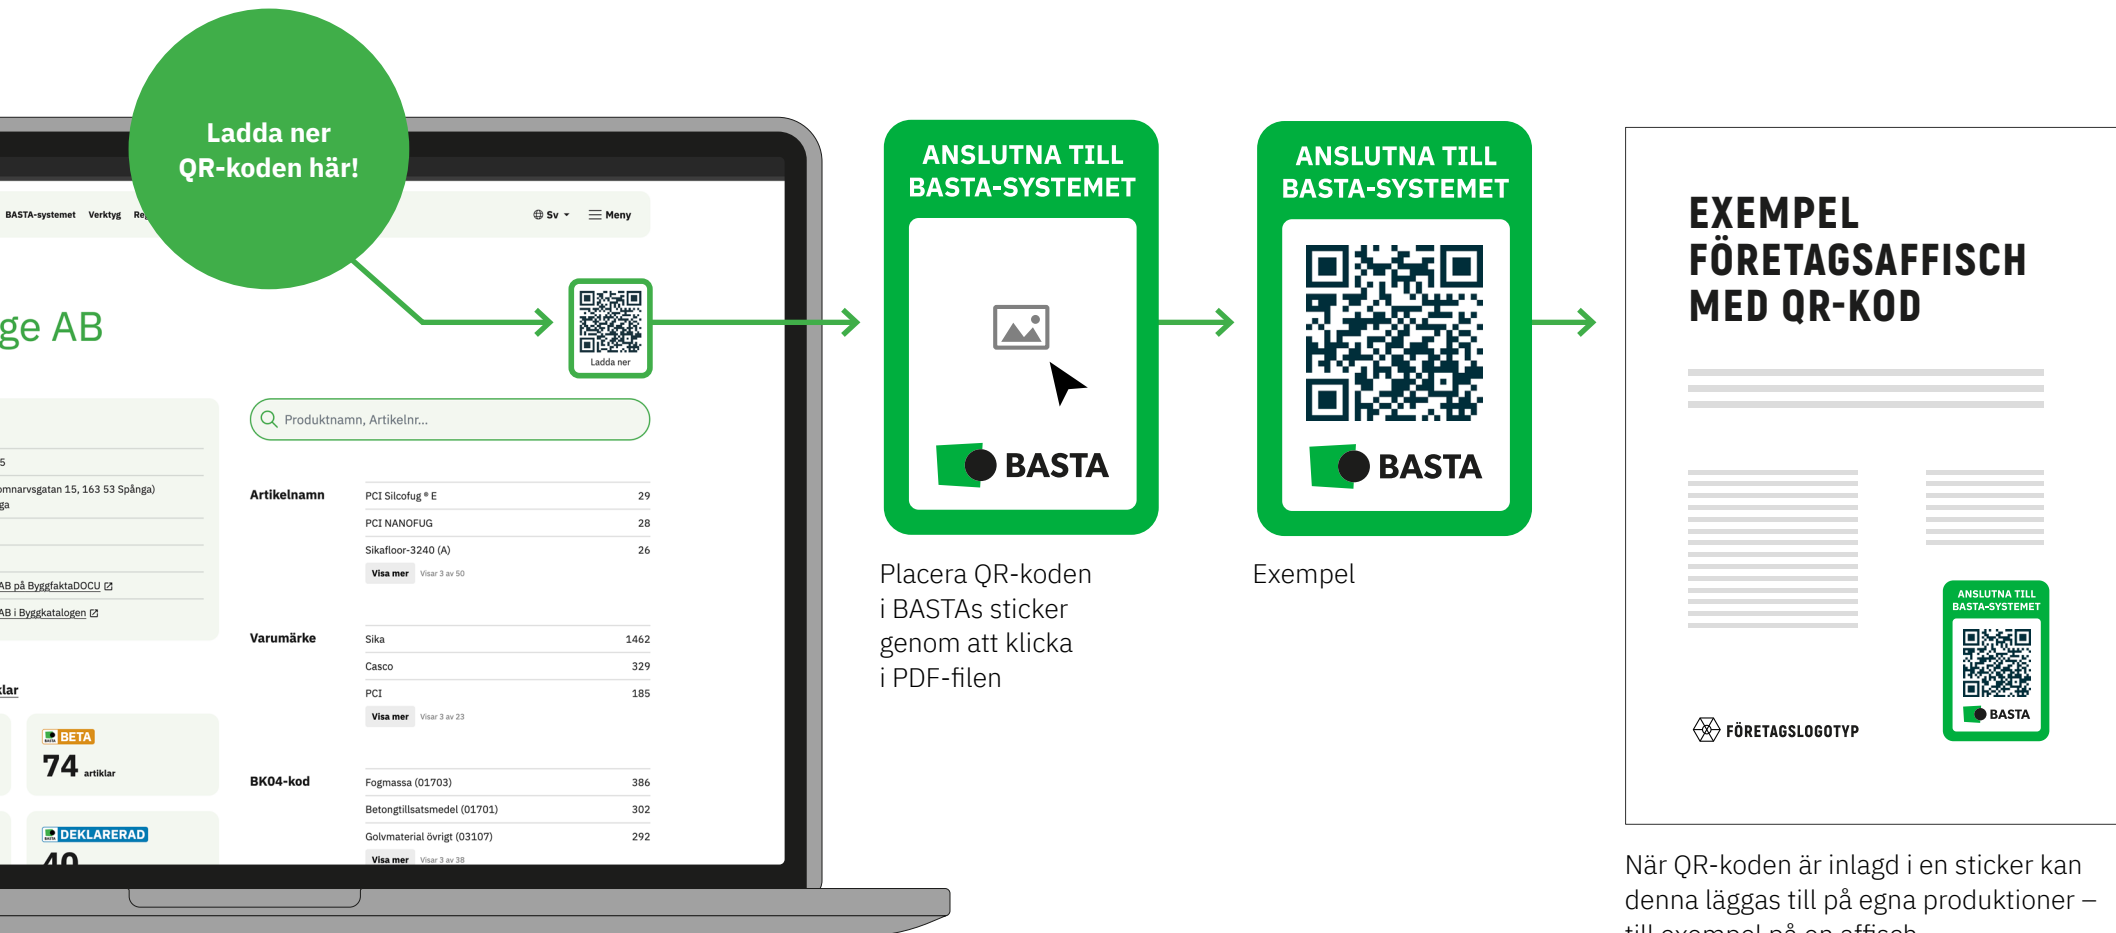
Ladda ner QR-koden här!

BASTA-systemet Verktyg Re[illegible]

Sv Meny

ge AB

Ladda ner

Produktnamn, Artikelnr...

5

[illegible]mnarvsgatan 15, 163 53 Spånga)
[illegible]ga

AB på ByggfaktaDOCU

AB i Byggkatalogen

| Artikelnamn | PCI Silcofug ® E | 29 |
|---|---|---|
| | PCI NANOFUG | 28 |
| | Sikafloor-3240 (A) | 26 |
| | Visa mer Visar 3 av 50 | |
| Varumärke | Sika | 1462 |
| | Casco | 329 |
| | PCI | 185 |
| | Visa mer Visar 3 av 23 | |
| BK04-kod | Fogmassa (01703) | 386 |
| | Betongtillsatsmedel (01701) | 302 |
| | Golvmaterial övrigt (03107) | 292 |
| | Visa mer Visar 3 av 38 | |

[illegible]klar

BETA
74 artiklar

DEKLARERAD
40

ANSLUTNA TILL BASTA-SYSTEMET

BASTA

Placera QR-koden i BASTAs sticker genom att klicka i PDF-filen

ANSLUTNA TILL BASTA-SYSTEMET

BASTA

Exempel

EXEMPEL FÖRETAGSAFFISCH MED QR-KOD

ANSLUTNA TILL BASTA-SYSTEMET

BASTA

FÖRETAGSLOGOTYP

När QR-koden är inlagd i en sticker kan denna läggas till på egna produktioner – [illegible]